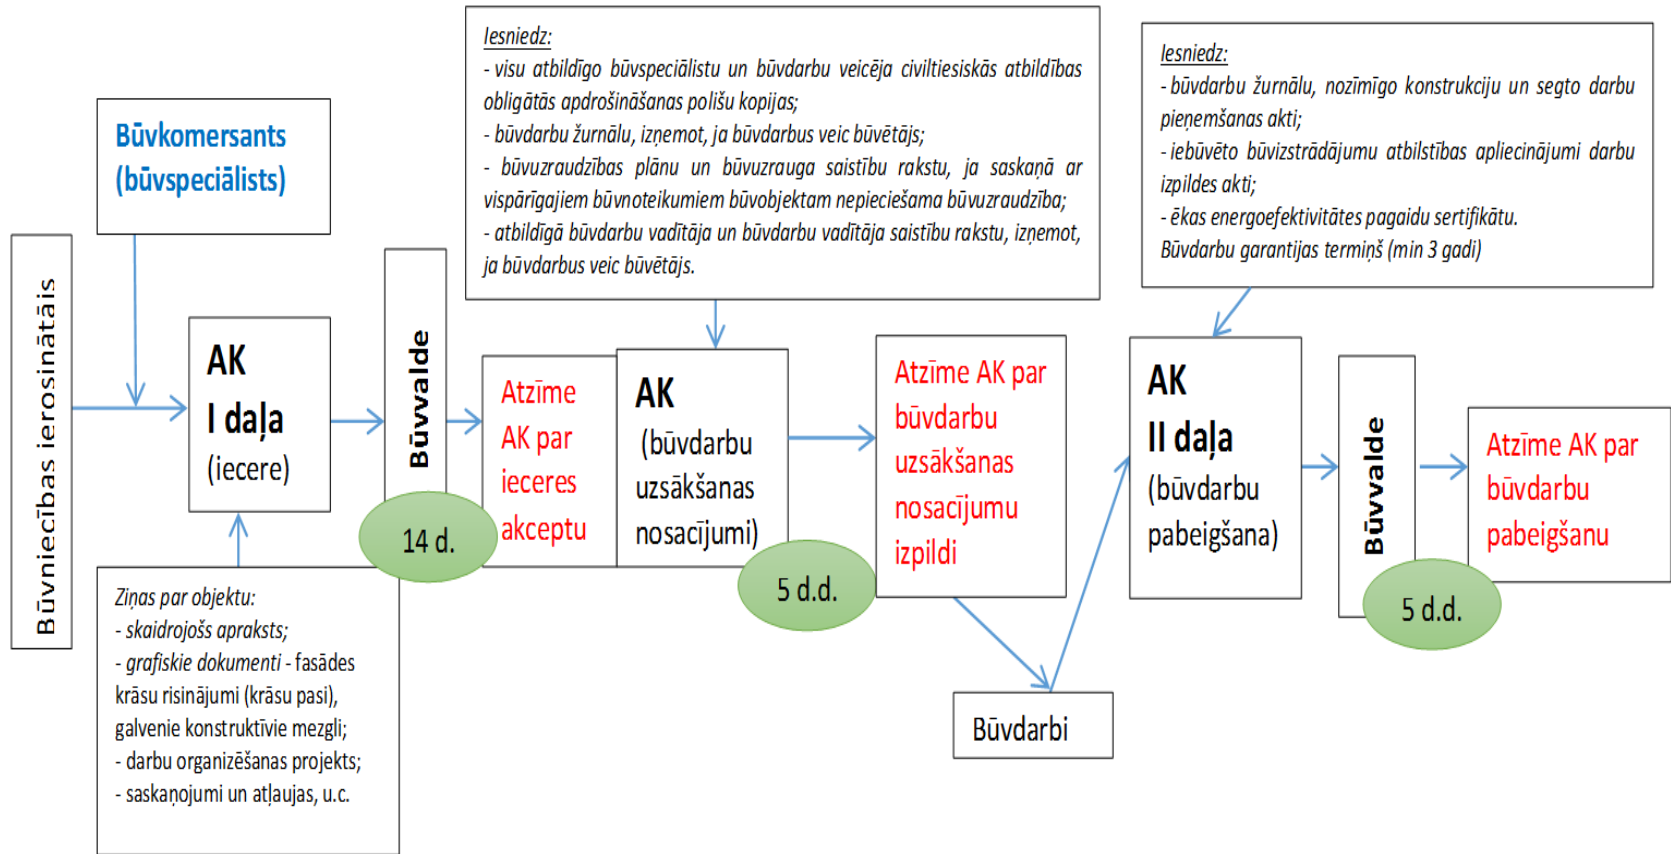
Būvniecības ierosinātājs

Būvkomersants (būvspeciālists)

AK
I daļa
(iecere)

Būvvalde

14 d.

Ziņas par objektu:
- skaidrojošs apraksts;
- grafiskie dokumenti - fasādes krāsu risinājumi (krāsu pasi), galvenie konstruktīvie mezgli;
- darbu organizēšanas projekts;
- saskaņojumi un atļaujas, u.c.

Iesniedz:
- visu atbildīgo būvspeciālistu un būvdarbu veicēja civiltiesiskās atbildības obligātās apdrošināšanas polišu kopijas;
- būvdarbu žurnālu, izņemot, ja būvdarbus veic būvētājs;
- būvuzraudzības plānu un būvuzrauga saistību rakstu, ja saskaņā ar vispārīgajiem būvnoteikumiem būvobjektam nepieciešama būvuzraudzība;
- atbildīgā būvdarbu vadītāja un būvdarbu vadītāja saistību rakstu, izņemot, ja būvdarbus veic būvētājs.

Atzīme AK par ieceres akceptu

AK
(būvdarbu uzsākšanas nosacījumi)

5 d.d.

Atzīme AK par būvdarbu uzsākšanas nosacījumu izpildi

Būvdarbi

Iesniedz:
- būvdarbu žurnālu, nozīmīgo konstrukciju un segto darbu pieņemšanas akti;
- iebūvēto būvizstrādājumu atbilstības apliecinājumi darbu izpildes akti;
- ēkas energoefektivitātes pagaidu sertifikātu.
Būvdarbu garantijas termiņš (min 3 gadi)

AK
II daļa
(būvdarbu pabeigšana)

Būvvalde

5 d.d.

Atzīme AK par būvdarbu pabeigšanu